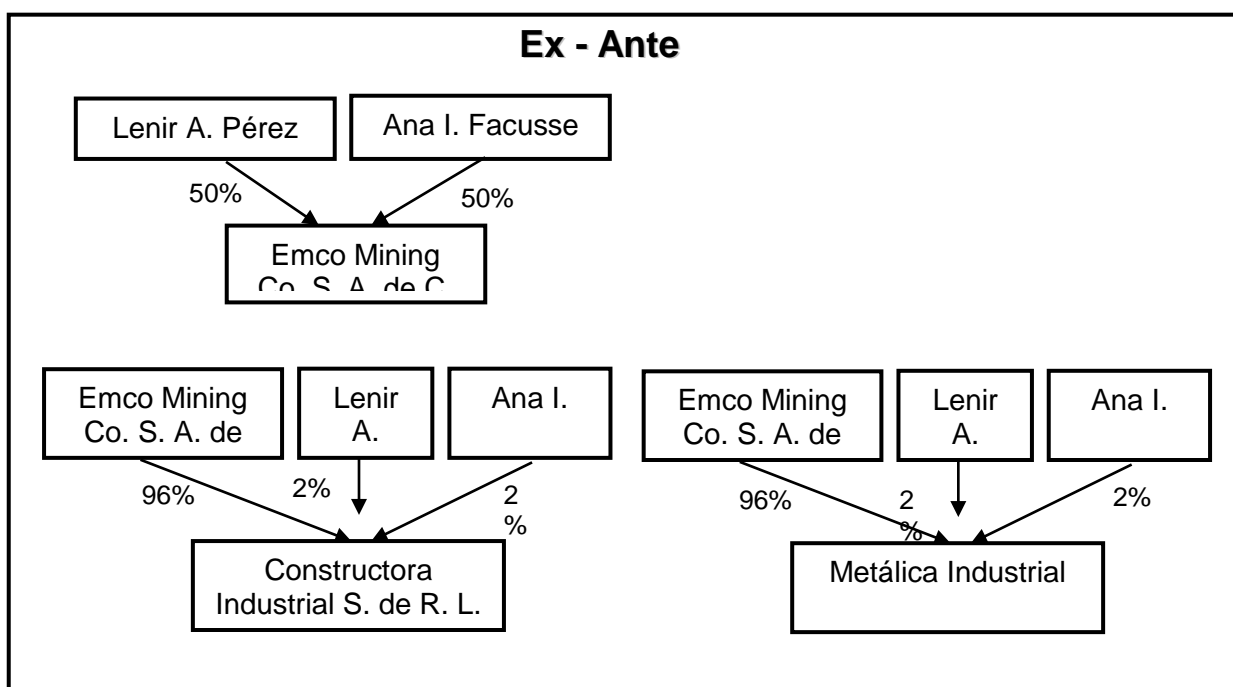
Ex - Ante

Lenir A. Pérez

Ana I. Facusse

50%

50%

Emco Mining Co. S. A. de C.

Emco Mining Co. S. A. de

Lenir A.

Ana I.

96%

2%

2 %

Constructora Industrial S. de R. L.

Emco Mining Co. S. A. de

Lenir A.

Ana I.

96%

2 %

2%

Metálica Industrial